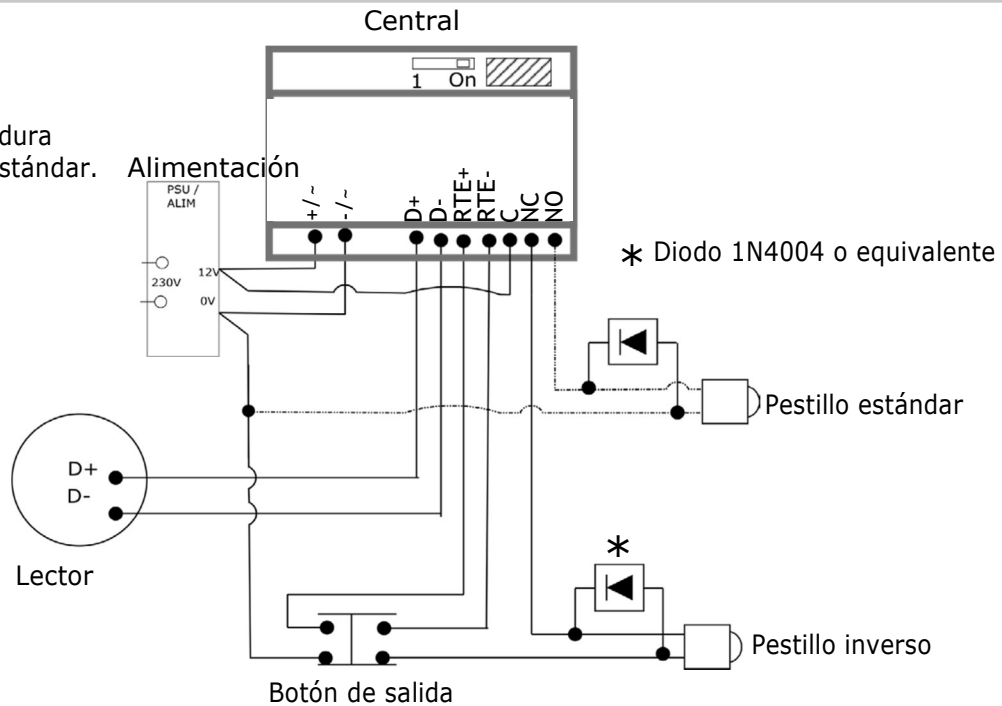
Central

1 On

dura
stándar.

Alimentación

PSU / ALIM

230V

12V

0V

+/~

-/~

D+

D-

RTE+

RTE-

C

NC

NO

* Diodo 1N4004 o equivalente

Pestillo estándar

D+
D-

Lector

*

Pestillo inverso

Botón de salida